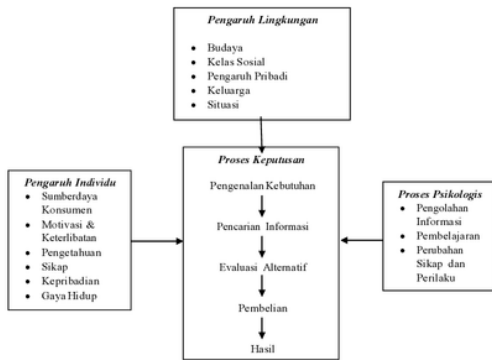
Pengaruh Lingkungan

- Budaya
- Kelas Sosial
- Pengaruh Pribadi
- Keluarga
- Situasi

Pengaruh Individu

- Sumberdaya Konsumen
- Motivasi & Keterlibatan
- Pengetahuan
- Sikap
- Kepribadian
- Gaya Hidup

Proses Keputusan

Pengenalan Kebutuhan

Pencarian Informasi

Evaluasi Alternatif

Pembelian

Hasil

Proses Psikologis

- Pengolahan Informasi
- Pembelajaran
- Perubahan Sikap dan Perilaku